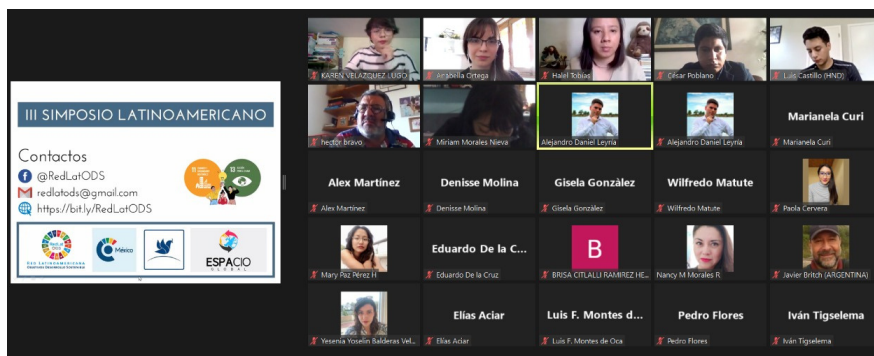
III SIMPOSIO LATINOAMERICANO

Contactos
@RedLatODS
redlatods@gmail.com
https://bit.ly/RedLatODS

RED LATINOAMERICANA OBJETIVOS DESARROLLO SOSTENIBLE

México

ESPACIO GLOBAL

KAREN VELAZQUEZ LUGO
Arabella Ortega
Halel Tobias
César Poblano
Luis Castillo (HND)
hector bravo
Miriam Morales Nieva
Alejandro Daniel Leyria
Alejandro Daniel Leyria
Marianela Curi
Marianela Curi
Alex Martínez
Alex Martínez
Denisse Molina
Denisse Molina
Gisela González
Gisela González
Wilfredo Matute
Wilfredo Matute
Paola Cervera
Mary Paz Pérez H
Eduardo De la C...
Eduardo De la Cruz
B
BRISA CITLALLI RAMIREZ HE...
Nancy M Morales R
Javier Britch (ARGENTINA)
Yesenia Yoselin Balderas Vel...
Elías Aciar
Elías Aciar
Luis F. Montes d...
Luis F. Montes de Oca
Pedro Flores
Pedro Flores
Iván Tigselema
Iván Tigselema